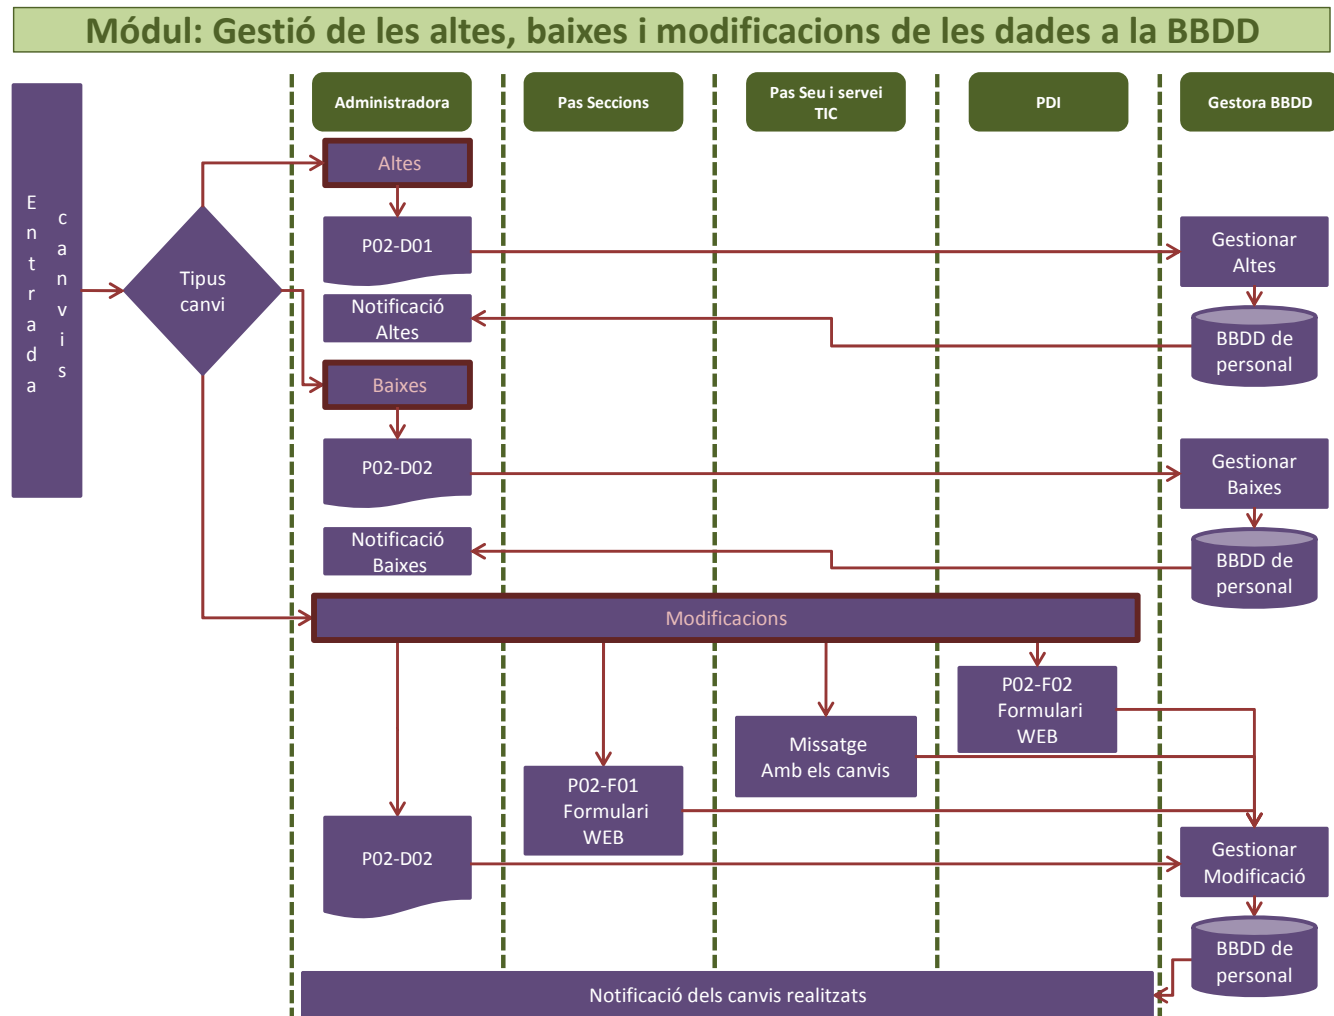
Módul: Gestió de les altes, baixes i modificacions de les dades a la BBDD

Entrada canvis

Administradora

Pas Seccions

Pas Seu i servei TIC

PDI

Gestora BBDD

Tipus canvi

Altes

P02-D01

Gestionar Altes

Notificació Altes

BBDD de personal

Baixes

P02-D02

Gestionar Baixes

Notificació Baixes

BBDD de personal

Modificacions

P02-F02 Formulari WEB

Missatge Amb els canvis

P02-F01 Formulari WEB

P02-D02

Gestionar Modificació

BBDD de personal

Notificació dels canvis realitzats